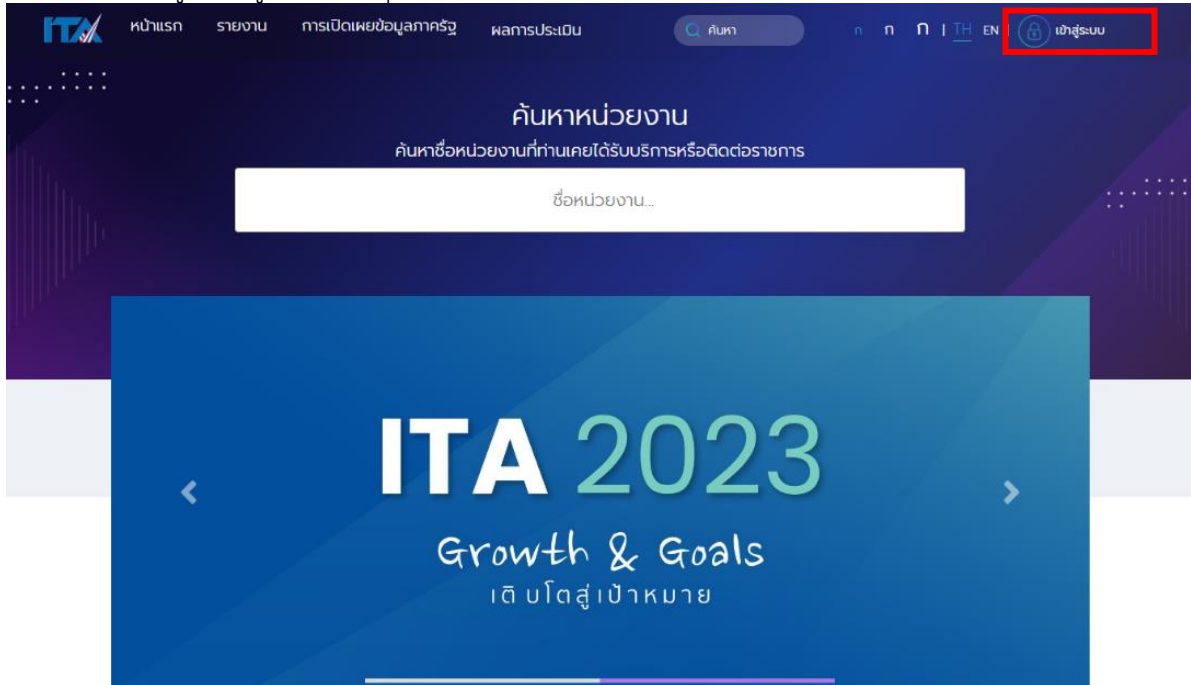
ITA หน้าแรก รายงาน การเปิดเผยข้อมูลภาครัฐ ผลการประเมิน ค้นหา ก ก ก | TH EN เข้าสู่ระบบ

ค้นหาหน่วยงาน

ค้นหาชื่อหน่วยงานที่ท่านเคยได้รับบริการหรือติดต่อราชการ

ชื่อหน่วยงาน...

ITA 2023

Growth & Goals

เติบโตสู่เป้าหมาย